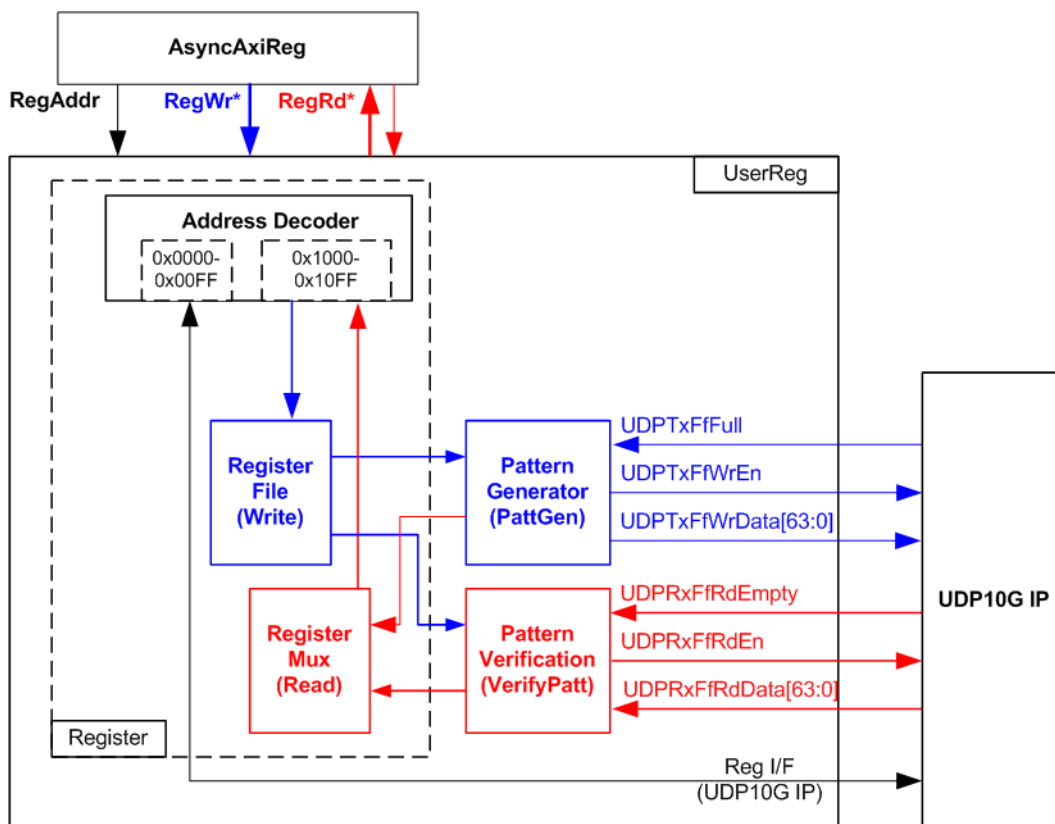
AsyncAxiReg

RegAddr

RegWr*

RegRd*

UserReg

Address Decoder

0x0000-
0x00FF

0x1000-
0x10FF

Register
File
(Write)

Pattern
Generator
(PattGen)

UDPTxFfFull

UDPTxFfWrEn

UDPTxFfWrData[63:0]

Register
Mux
(Read)

Pattern
Verification
(VerifyPatt)

UDPRxFfRdEmpty

UDPRxFfRdEn

UDPRxFfRdData[63:0]

UDP10G IP

Register

Reg I/F
(UDP10G IP)